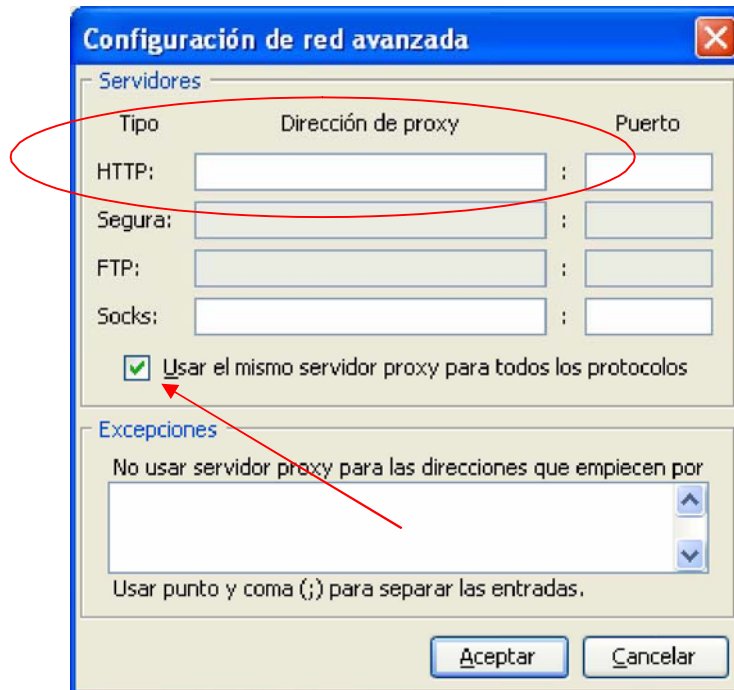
Configuración de red avanzada

Servidores

Tipo Dirección de proxy Puerto

HTTP: :

Segura: :

FTP: :

Socks: :

Usar el mismo servidor proxy para todos los protocolos

Excepciones

No usar servidor proxy para las direcciones que empiecen por

Usar punto y coma (;) para separar las entradas.

Aceptar Cancelar